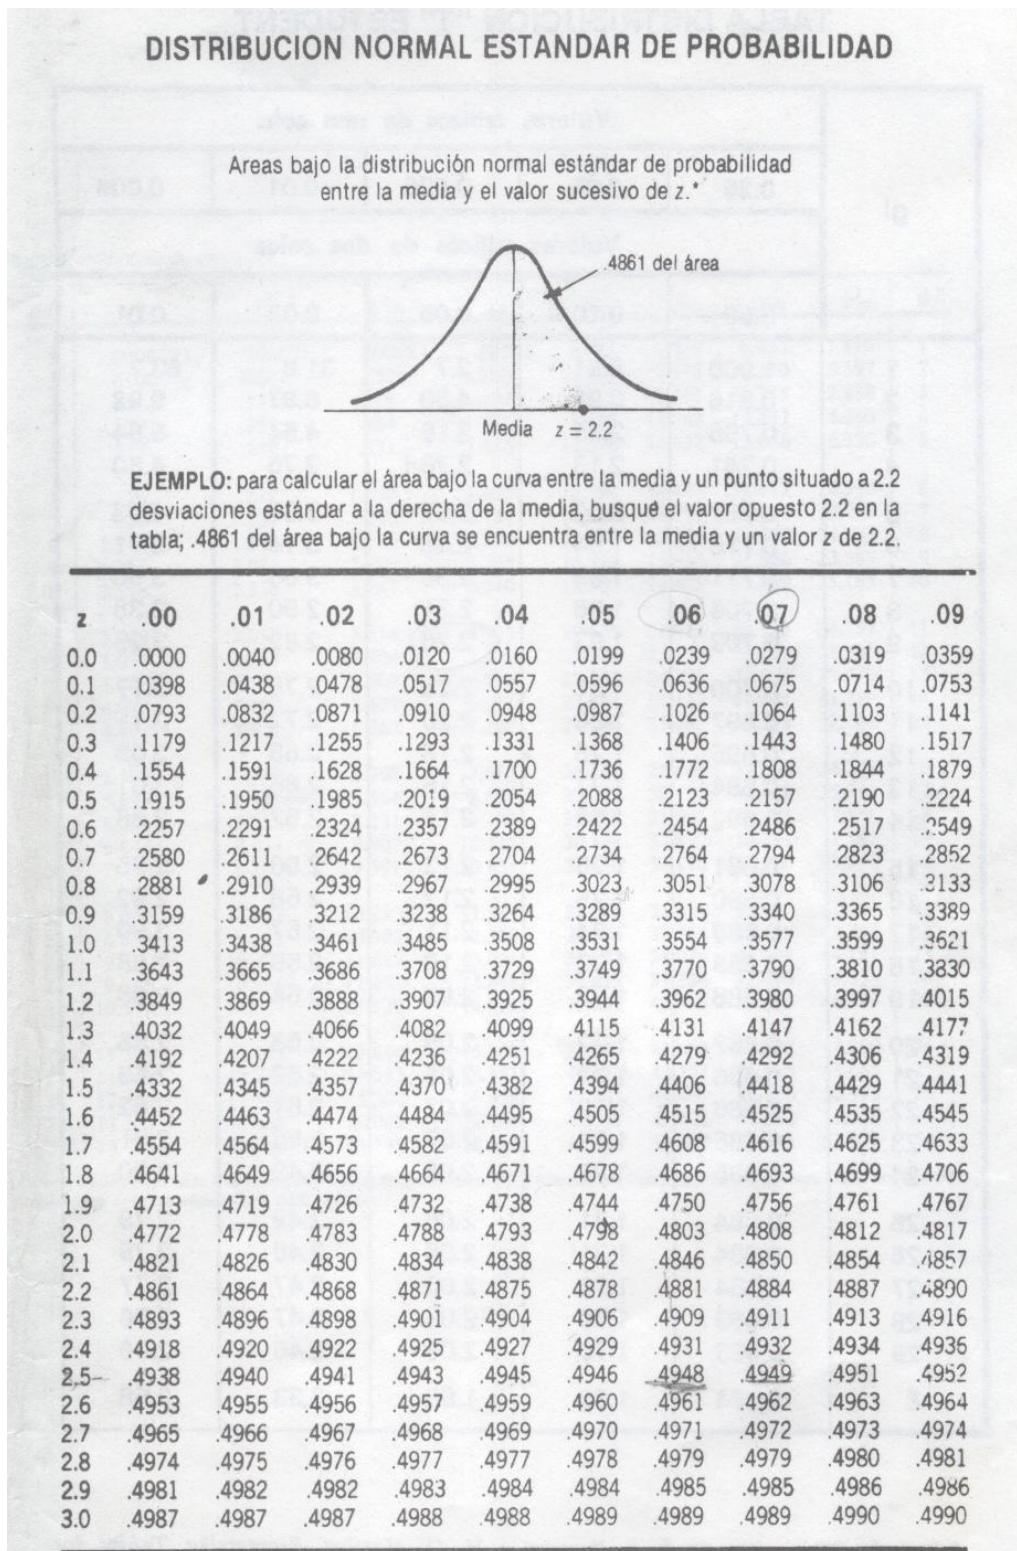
DISTRIBUCION NORMAL ESTANDAR DE PROBABILIDAD

Areas bajo la distribución normal estándar de probabilidad entre la media y el valor sucesivo de z.*

.4861 del área

Media $z = 2.2$

EJEMPLO: para calcular el área bajo la curva entre la media y un punto situado a 2.2 desviaciones estándar a la derecha de la media, busque el valor opuesto 2.2 en la tabla; .4861 del área bajo la curva se encuentra entre la media y un valor z de 2.2.

| z | .00 | .01 | .02 | .03 | .04 | .05 | .06 | .07 | .08 | .09 |
|---|---|---|---|---|---|---|---|---|---|---|
| 0.0 | .0000 | .0040 | .0080 | .0120 | .0160 | .0199 | .0239 | .0279 | .0319 | .0359 |
| 0.1 | .0398 | .0438 | .0478 | .0517 | .0557 | .0596 | .0636 | .0675 | .0714 | .0753 |
| 0.2 | .0793 | .0832 | .0871 | .0910 | .0948 | .0987 | .1026 | .1064 | .1103 | .1141 |
| 0.3 | .1179 | .1217 | .1255 | .1293 | .1331 | .1368 | .1406 | .1443 | .1480 | .1517 |
| 0.4 | .1554 | .1591 | .1628 | .1664 | .1700 | .1736 | .1772 | .1808 | .1844 | .1879 |
| 0.5 | .1915 | .1950 | .1985 | .2019 | .2054 | .2088 | .2123 | .2157 | .2190 | .2224 |
| 0.6 | .2257 | .2291 | .2324 | .2357 | .2389 | .2422 | .2454 | .2486 | .2517 | .2549 |
| 0.7 | .2580 | .2611 | .2642 | .2673 | .2704 | .2734 | .2764 | .2794 | .2823 | .2852 |
| 0.8 | .2881 | .2910 | .2939 | .2967 | .2995 | .3023 | .3051 | .3078 | .3106 | .3133 |
| 0.9 | .3159 | .3186 | .3212 | .3238 | .3264 | .3289 | .3315 | .3340 | .3365 | .3389 |
| 1.0 | .3413 | .3438 | .3461 | .3485 | .3508 | .3531 | .3554 | .3577 | .3599 | .3621 |
| 1.1 | .3643 | .3665 | .3686 | .3708 | .3729 | .3749 | .3770 | .3790 | .3810 | .3830 |
| 1.2 | .3849 | .3869 | .3888 | .3907 | .3925 | .3944 | .3962 | .3980 | .3997 | .4015 |
| 1.3 | .4032 | .4049 | .4066 | .4082 | .4099 | .4115 | .4131 | .4147 | .4162 | .4177 |
| 1.4 | .4192 | .4207 | .4222 | .4236 | .4251 | .4265 | .4279 | .4292 | .4306 | .4319 |
| 1.5 | .4332 | .4345 | .4357 | .4370 | .4382 | .4394 | .4406 | .4418 | .4429 | .4441 |
| 1.6 | .4452 | .4463 | .4474 | .4484 | .4495 | .4505 | .4515 | .4525 | .4535 | .4545 |
| 1.7 | .4554 | .4564 | .4573 | .4582 | .4591 | .4599 | .4608 | .4616 | .4625 | .4633 |
| 1.8 | .4641 | .4649 | .4656 | .4664 | .4671 | .4678 | .4686 | .4693 | .4699 | .4706 |
| 1.9 | .4713 | .4719 | .4726 | .4732 | .4738 | .4744 | .4750 | .4756 | .4761 | .4767 |
| 2.0 | .4772 | .4778 | .4783 | .4788 | .4793 | .4798 | .4803 | .4808 | .4812 | .4817 |
| 2.1 | .4821 | .4826 | .4830 | .4834 | .4838 | .4842 | .4846 | .4850 | .4854 | .4857 |
| 2.2 | .4861 | .4864 | .4868 | .4871 | .4875 | .4878 | .4881 | .4884 | .4887 | .4890 |
| 2.3 | .4893 | .4896 | .4898 | .4901 | .4904 | .4906 | .4909 | .4911 | .4913 | .4916 |
| 2.4 | .4918 | .4920 | .4922 | .4925 | .4927 | .4929 | .4931 | .4932 | .4934 | .4936 |
| 2.5 | .4938 | .4940 | .4941 | .4943 | .4945 | .4946 | .4948 | .4949 | .4951 | .4952 |
| 2.6 | .4953 | .4955 | .4956 | .4957 | .4959 | .4960 | .4961 | .4962 | .4963 | .4964 |
| 2.7 | .4965 | .4966 | .4967 | .4968 | .4969 | .4970 | .4971 | .4972 | .4973 | .4974 |
| 2.8 | .4974 | .4975 | .4976 | .4977 | .4977 | .4978 | .4979 | .4979 | .4980 | .4981 |
| 2.9 | .4981 | .4982 | .4982 | .4983 | .4984 | .4984 | .4985 | .4985 | .4986 | .4986 |
| 3.0 | .4987 | .4987 | .4987 | .4988 | .4988 | .4989 | .4989 | .4989 | .4990 | .4990 |